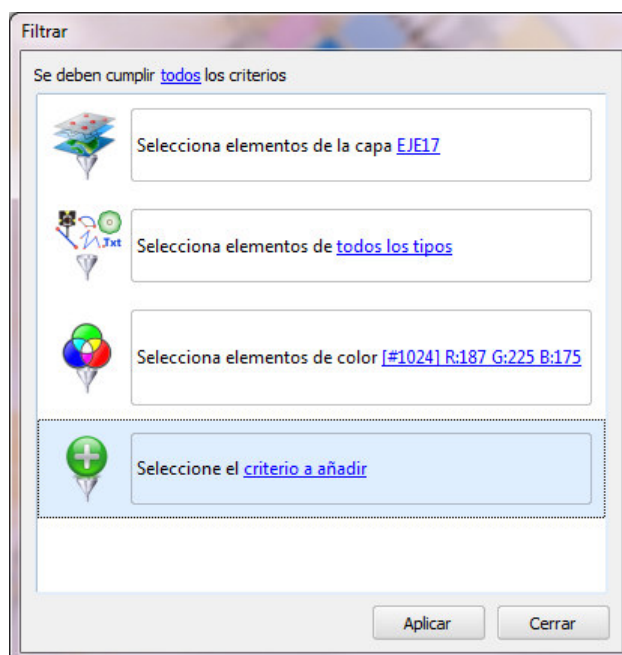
Filtrar

Se deben cumplir todos los criterios

Selecciona elementos de la capa EJE17

Txt

Selecciona elementos de todos los tipos

Selecciona elementos de color [#1024] R:187 G:225 B:175

Seleccione el criterio a añadir

Aplicar

Cerrar